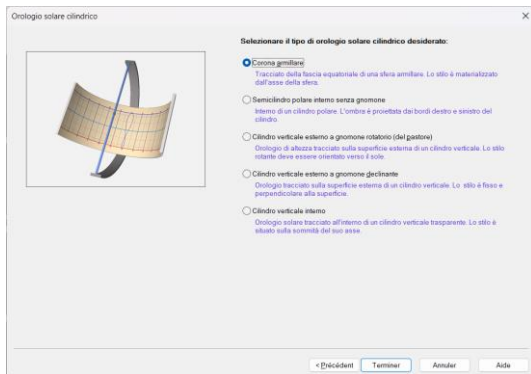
Orologio solare cilindrico

×

Selezionare il tipo di orologio solare cilindrico desiderato:

Corona armillare

Tracciato della fascia equatoriale di una sfera armillare. Lo stilo è materializzato dall'asse della sfera.

Semicilindro polare interno senza gnomone

Interno di un cilindro polare. L'ombra è proiettata dai bordi destro e sinistro del cilindro.

Cilindro verticale esterno a gnomone rotatorio (del pastore)

Orologio di altezza tracciato sulla superficie esterna di un cilindro verticale. Lo stilo rotante deve essere orientato verso il sole.

Cilindro verticale esterno a gnomone declinante

Orologio tracciato sulla superficie esterna di un cilindro verticale. Lo stilo è fisso e perpendicolare alla superficie.

Cilindro verticale interno

Orologio solare tracciato all'interno di un cilindro verticale trasparente. Lo stilo è situato sulla sommità del suo asse.

< Précédent

Terminer

Annuler

Aide